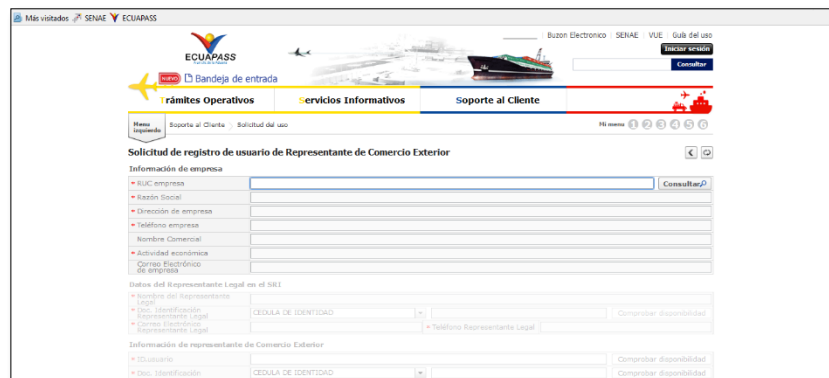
Más visitados SENAE ECUAPASS

ECUAPASS

Buzon Electronico | SENAE | VUE | Guía del uso

Iniciar sesión

Consultar

NUEVO Bandeja de entrada

Trámites Operativos | Servicios Informativos | Soporte al Cliente

Menu izquierdo | Soporte al Cliente | Solicitud del uso | Hi menu 1 2 3 4 5 6

Solicitud de registro de usuario de Representante de Comercio Exterior

Información de empresa

| | |
|---|---|
| * RUC empresa | Consultar |
| * Razón Social | |
| * Dirección de empresa | |
| * Teléfono empresa | |
| Nombre Comercial | |
| * Actividad económica | |
| Correo Electrónico de empresa | |

Datos del Representante Legal en el SRI

| | | | |
|---|---|---|---|
| * Nombre del Representante Legal | | | |
| * Doc. Identificación Representante Legal | CEDULA DE IDENTIDAD | | Comprobar disponibilidad |
| * Correo Electrónico Representante Legal | | * Teléfono Representante Legal | |

Información de representante de Comercio Exterior

| | | | |
|---|---|---|---|
| * IDusuario | | | Comprobar disponibilidad |
| * Doc. Identificación | CEDULA DE IDENTIDAD | | Comprobar disponibilidad |